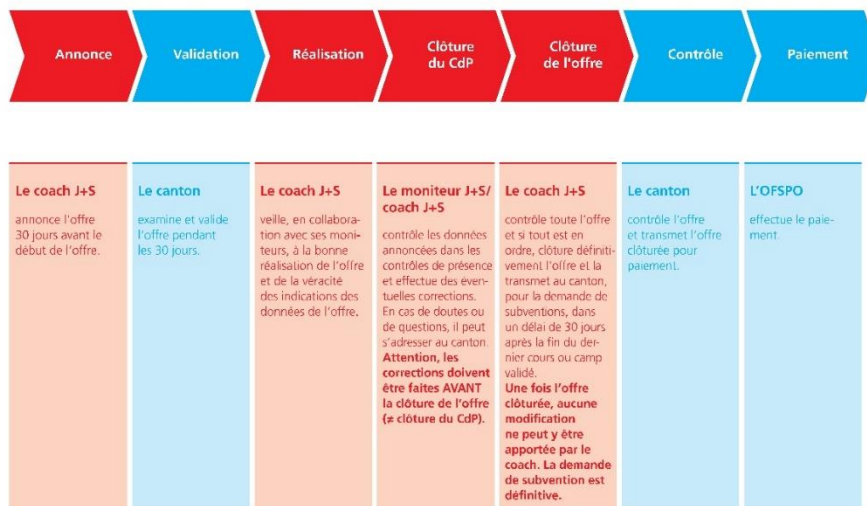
Annonce

Validation

Réalisation

Clôture du CdP

Clôture de l'offre

Contrôle

Paiement

Le coach J+S

annonce l'offre 30 jours avant le début de l'offre.

Le canton

examine et valide l'offre pendant les 30 jours.

Le coach J+S

veille, en collaboration avec ses moniteurs, à la bonne réalisation de l'offre et de la véracité des indications des données de l'offre.

Le moniteur J+S/ coach J+S

contrôle les données annoncées dans les contrôles de présence et effectue des éventuelles corrections. En cas de doutes ou de questions, il peut s'adresser au canton. **Attention, les corrections doivent être faites AVANT la clôture de l'offre (≠ clôture du CdP).**

Le coach J+S

contrôle toute l'offre et si tout est en ordre, clôture définitivement l'offre et la transmet au canton, pour la demande de subventions, dans un délai de 30 jours après la fin du dernier cours ou camp validé. **Une fois l'offre clôturée, aucune modification ne peut y être apportée par le coach. La demande de subvention est définitive.**

Le canton

contrôle l'offre et transmet l'offre clôturée pour paiement.

L'OFSPO

effectue le paiement.